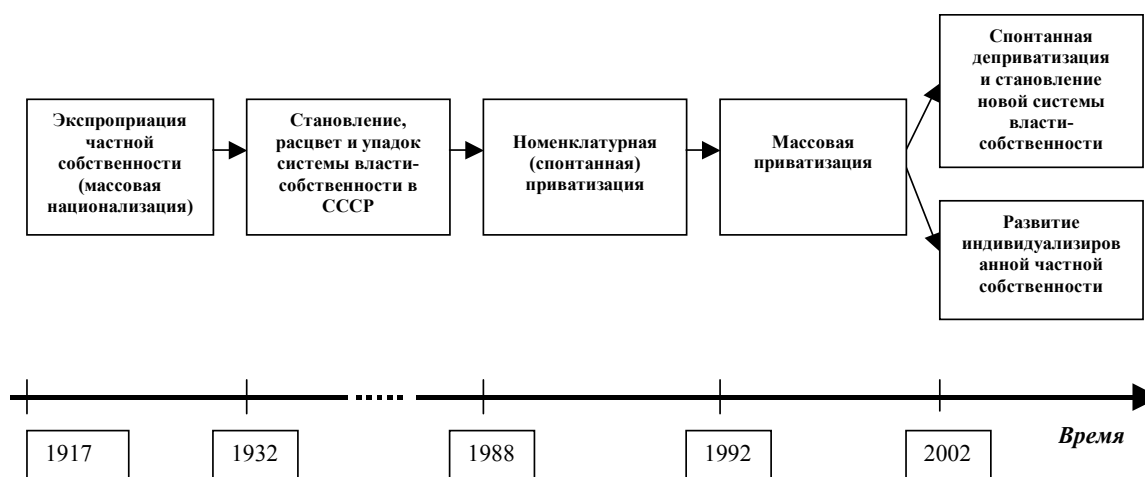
Экспроприация частной собственности (массовая национализация)

Становление, расцвет и упадок системы власти-собственности в СССР

Номенклатурная (спонтанная) приватизация

Массовая приватизация

Спонтанная деприватизация и становление новой системы власти-собственности

Развитие индивидуализиров анной частной собственности

1917

1932

1988

1992

2002

Время